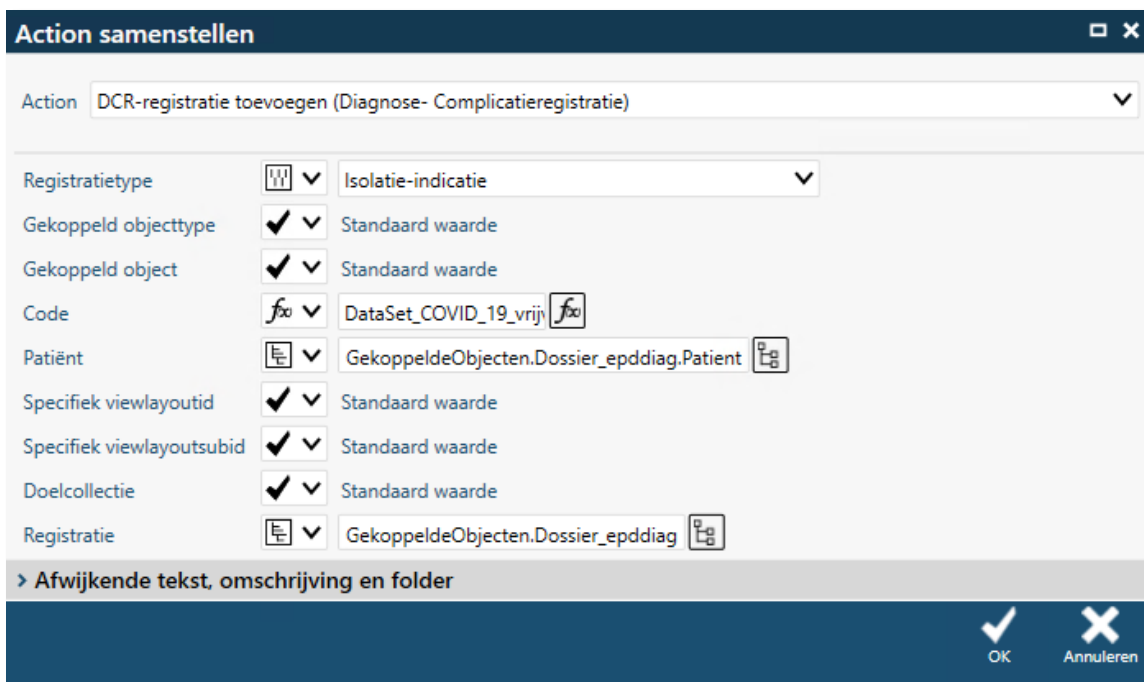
Action samenstellen

Action DCR-registratie toevoegen (Diagnose- Complicatieregistratie)

Registratietype Isolatie-indicatie
Gekoppeld objecttype Standaard waarde
Gekoppeld object Standaard waarde
Code DataSet_COVID_19_vrij
Patiënt GekoppeldeObjecten.Dossier_epddiag.Patient
Specifiek viewlayoutid Standaard waarde
Specifiek viewlayoutsubid Standaard waarde
Doelcollectie Standaard waarde
Registratie GekoppeldeObjecten.Dossier_epddiag

› Afwijkende tekst, omschrijving en folder

OK Annuleren